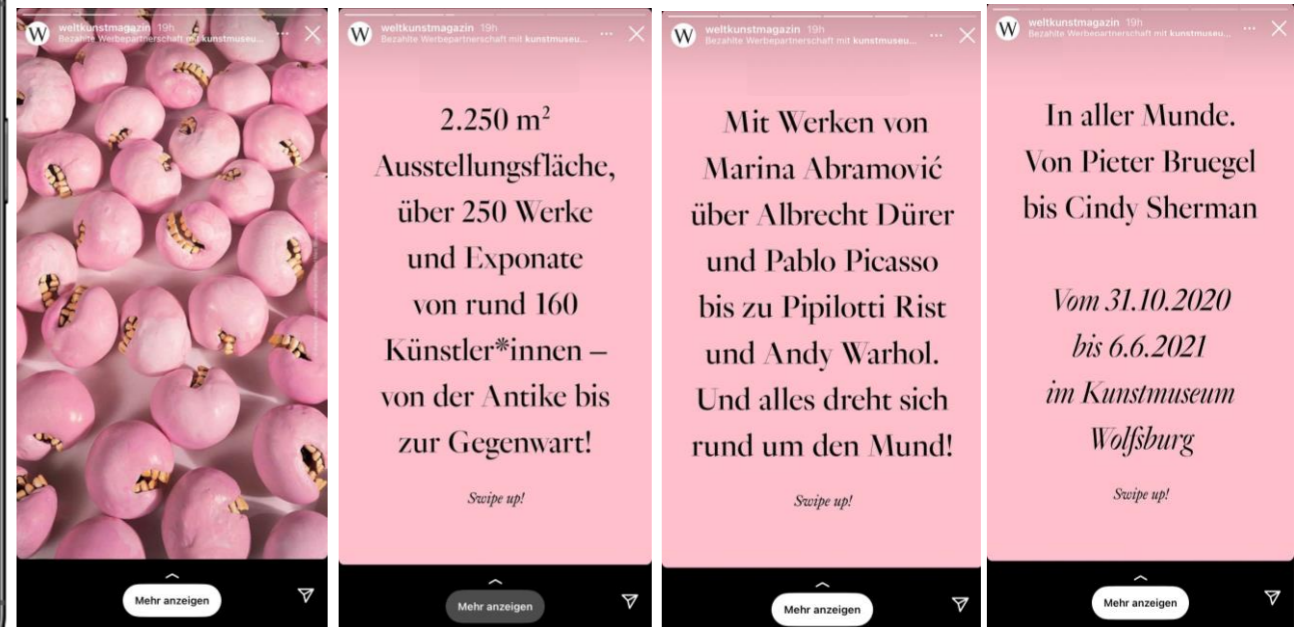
W weltkunstmagazin 19h
Bezahlte Werbepartnerschaft mit kunstmuseu...

Mehr anzeigen

W weltkunstmagazin 19h
Bezahlte Werbepartnerschaft mit kunstmuseu...

2.250 m² Ausstellungsfläche, über 250 Werke und Exponate von rund 160 Künstler*innen – von der Antike bis zur Gegenwart!

Swipe up!

Mehr anzeigen

W weltkunstmagazin 19h
Bezahlte Werbepartnerschaft mit kunstmuseu...

Mit Werken von Marina Abramović über Albrecht Dürer und Pablo Picasso bis zu Pipilotti Rist und Andy Warhol. Und alles dreht sich rund um den Mund!

Swipe up!

Mehr anzeigen

W weltkunstmagazin 19h
Bezahlte Werbepartnerschaft mit kunstmuseu...

In aller Munde. Von Pieter Bruegel bis Cindy Sherman

Vom 31.10.2020 bis 6.6.2021 im Kunstmuseum Wolfsburg

Swipe up!

Mehr anzeigen